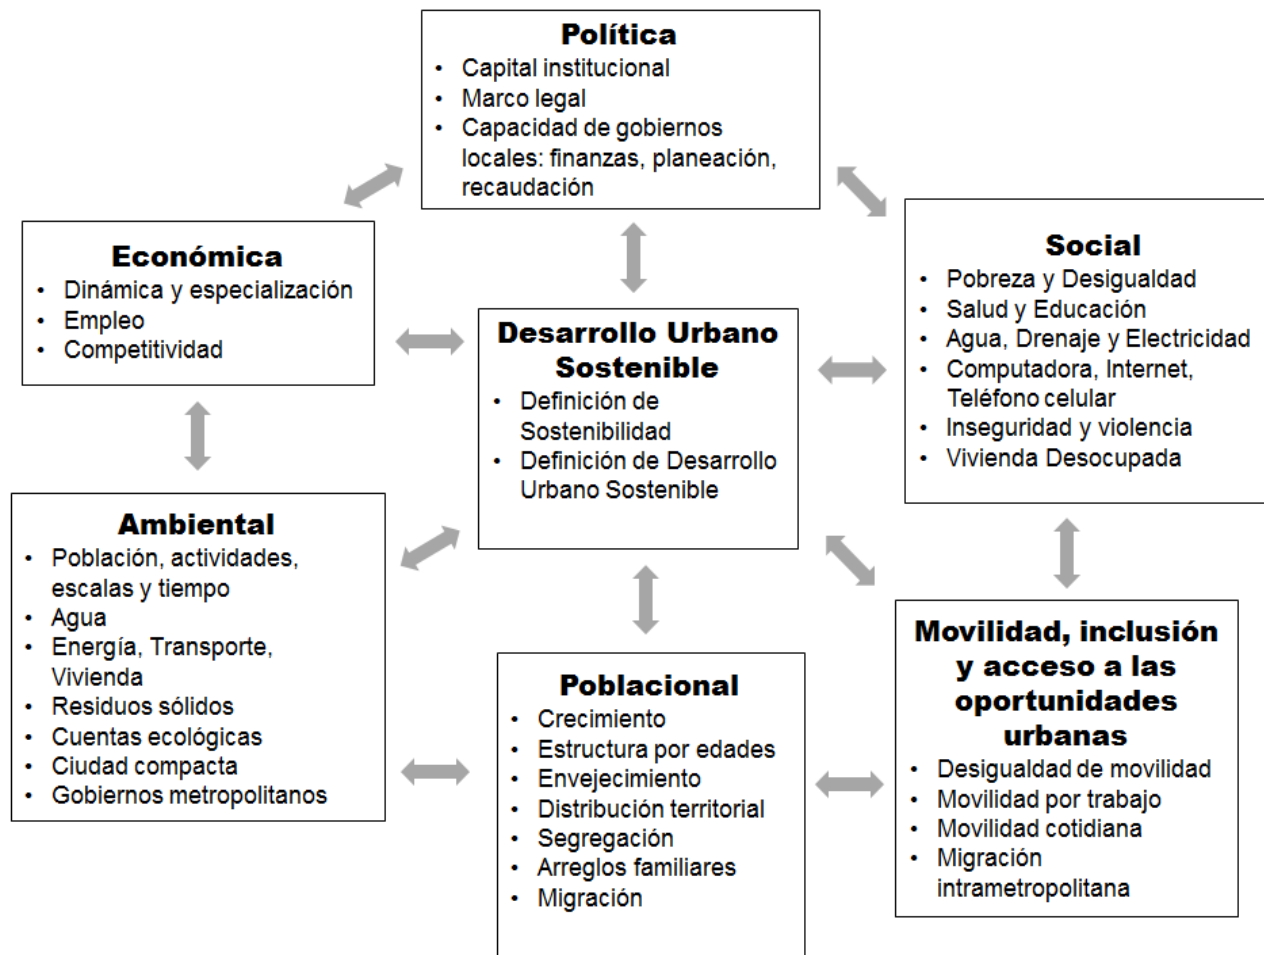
**Política**
- Capital institucional
- Marco legal
- Capacidad de gobiernos locales: finanzas, planeación, recaudación

**Económica**
- Dinámica y especialización
- Empleo
- Competitividad

**Social**
- Pobreza y Desigualdad
- Salud y Educación
- Agua, Drenaje y Electricidad
- Computadora, Internet, Teléfono celular
- Inseguridad y violencia
- Vivienda Desocupada

**Desarrollo Urbano Sostenible**
- Definición de Sostenibilidad
- Definición de Desarrollo Urbano Sostenible

**Ambiental**
- Población, actividades, escalas y tiempo
- Agua
- Energía, Transporte, Vivienda
- Residuos sólidos
- Cuentas ecológicas
- Ciudad compacta
- Gobiernos metropolitanos

**Poblacional**
- Crecimiento
- Estructura por edades
- Envejecimiento
- Distribución territorial
- Segregación
- Arreglos familiares
- Migración

**Movilidad, inclusión y acceso a las oportunidades urbanas**
- Desigualdad de movilidad
- Movilidad por trabajo
- Movilidad cotidiana
- Migración intrametropolitana